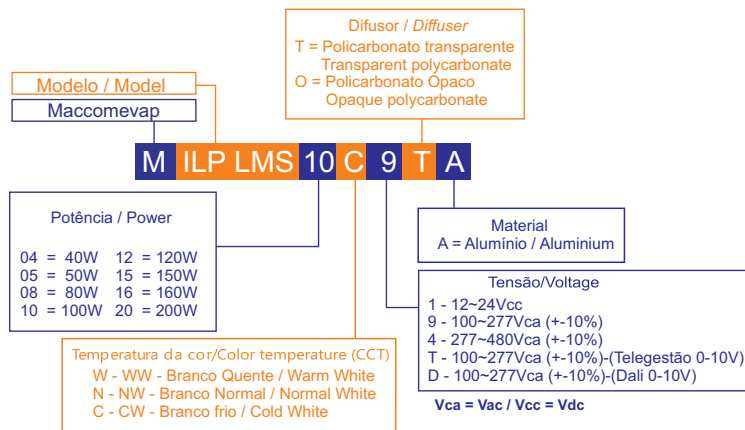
Difusor / *Diffuser*
T = Policarbonato transparente
Transparent polycarbonate
O = Policarbonato Opaco
Opaque polycarbonate

Modelo / Model

Maccomevap

M ILP LMS 10 C 9 T A

Potência / Power

| | | | |
|---|---|---|---|
| 04 = | 40W | 12 = | 120W |
| 05 = | 50W | 15 = | 150W |
| 08 = | 80W | 16 = | 160W |
| 10 = | 100W | 20 = | 200W |

Material
A = Alumínio / Aluminium

Tensão/Voltage
1 - 12~24Vcc
9 - 100~277Vca (+-10%)
4 - 277~480Vca (+-10%)
T - 100~277Vca (+-10%)-(Telegestão 0-10V)
D - 100~277Vca (+-10%)-(Dali 0-10V)

Vca = Vac / Vcc = Vdc

Temperatura da cor/Color temperature (CCT)
W - WW - Branco Quente / Warm White
N - NW - Branco Normal / Normal White
C - CW - Branco frio / Cold White